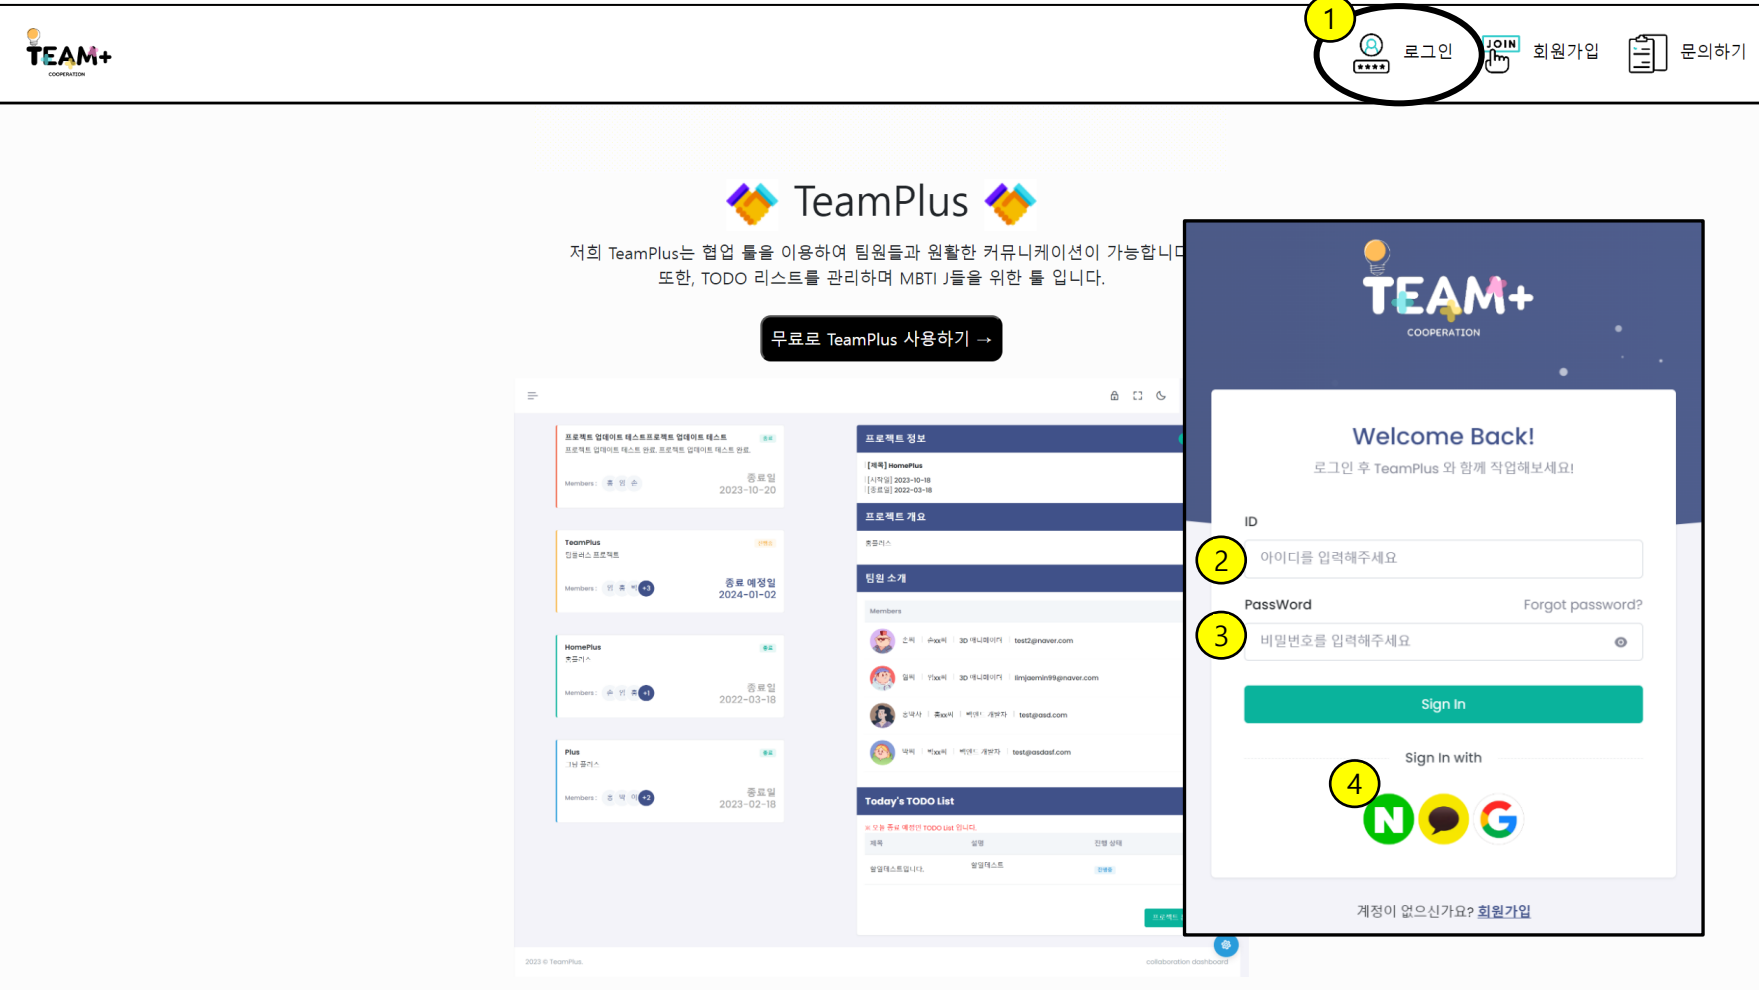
TEAM+
COOPERATION

1
로그인
JOIN
회원가입
문의하기

TeamPlus

저희 TeamPlus는 협업 툴을 이용하여 팀원들과 원활한 커뮤니케이션이 가능합니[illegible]
또한, TODO 리스트를 관리하며 MBTI J들을 위한 툴 입니다.

무료로 TeamPlus 사용하기 →

프로젝트 업데이트 테스트프로젝트 업데이트 테스트
Members :
종료일
2023-10-20

TeamPlus
Members :
종료 예정일
2024-01-02

HomePlus
Members :
종료일
2022-03-18

Plus
Members :
종료일
2023-02-18

프로젝트 정보
[제목] HomePlus
[시작일] 2023-10-18
[종료일] 2022-03-18

프로젝트 개요

팀원 소개
Members
test2@naver.com
limjaemin99@naver.com
test@asd.com
test@asdasf.com

Today's TODO List

2023 © TeamPlus.
collaboration dashboard

TEAM+
COOPERATION

Welcome Back!
로그인 후 TeamPlus 와 함께 작업해보세요!

ID
2
아이디를 입력해주세요

PassWord
Forgot password?
3
비밀번호를 입력해주세요

Sign In

Sign In with
4

계정이 없으신가요? 회원가입